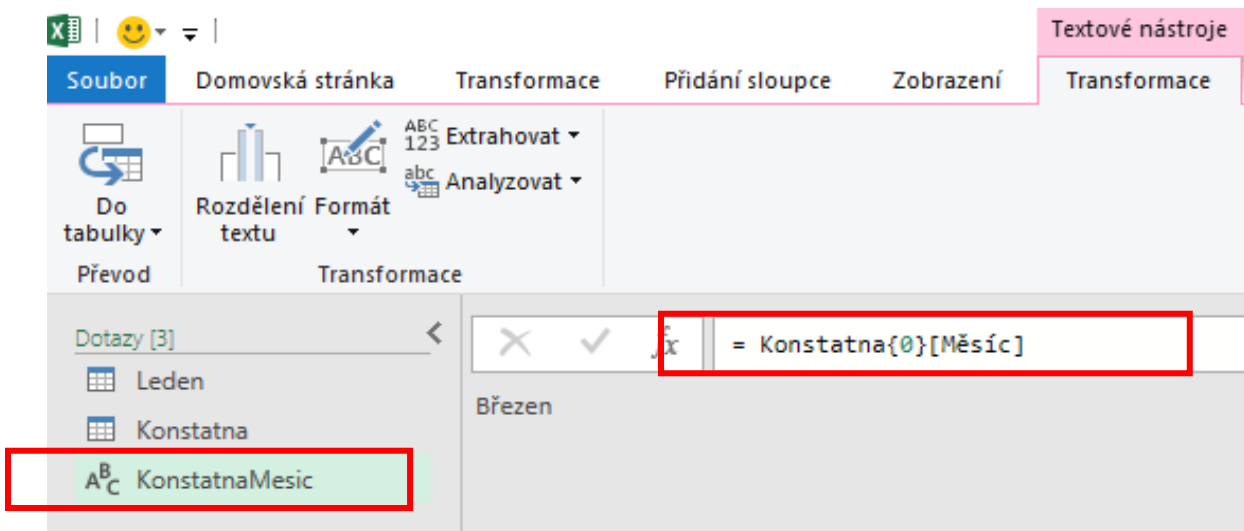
Textové nástroje

Soubor | Domovská stránka | Transformace | Přidání sloupce | Zobrazení | Transformace

Do tabulky

Převod

Rozdělení textu

Formát

ABC 123 Extrahovat

abc Analyzovat

Transformace

Dotazy [3]

Leden

Konstatna

KonstatnaMesic

$f_x$

= Konstatna{0}[Měsíc]

Březen